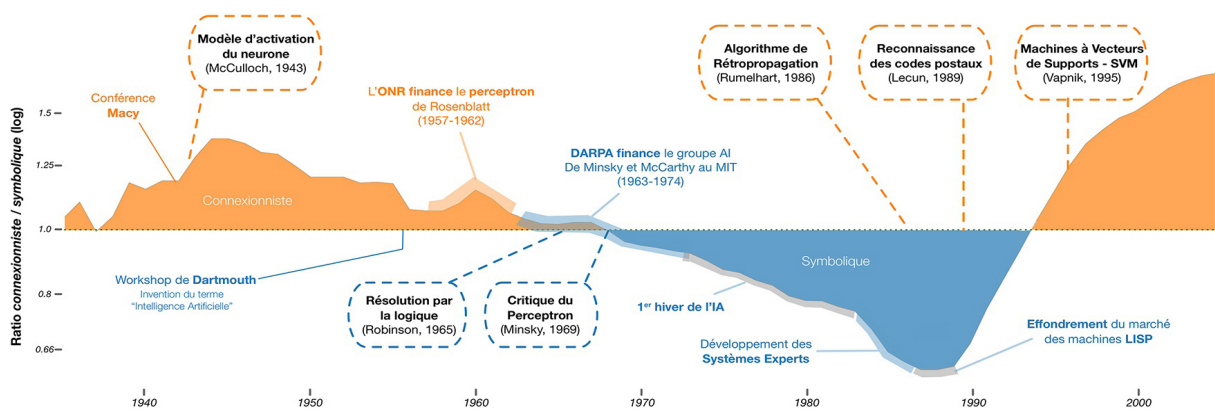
Modèle d'activation du neurone
(McCulloch, 1943)

Conférence Macy

L'ONR finance le perceptron de Rosenblatt
(1957-1962)

DARPA finance le groupe AI De Minsky et McCarthy au MIT
(1963-1974)

Algorithme de Rétropropagation
(Rumelhart, 1986)

Reconnaissance des codes postaux
(Lecun, 1989)

Machines à Vecteurs de Supports - SVM
(Vapnik, 1995)

Ratio connexionniste / symbolique (log)

1.5
1.25
1.0
0.8
0.66

Connexionniste

Symbolique

Workshop de Dartmouth
Invention du terme "Intelligence Artificielle"

Résolution par la logique
(Robinson, 1965)

Critique du Perceptron
(Minsky, 1969)

1$^{er}$ hiver de l'IA

Développement des Systèmes Experts

Effondrement du marché des machines LISP

1940
1950
1960
1970
1980
1990
2000